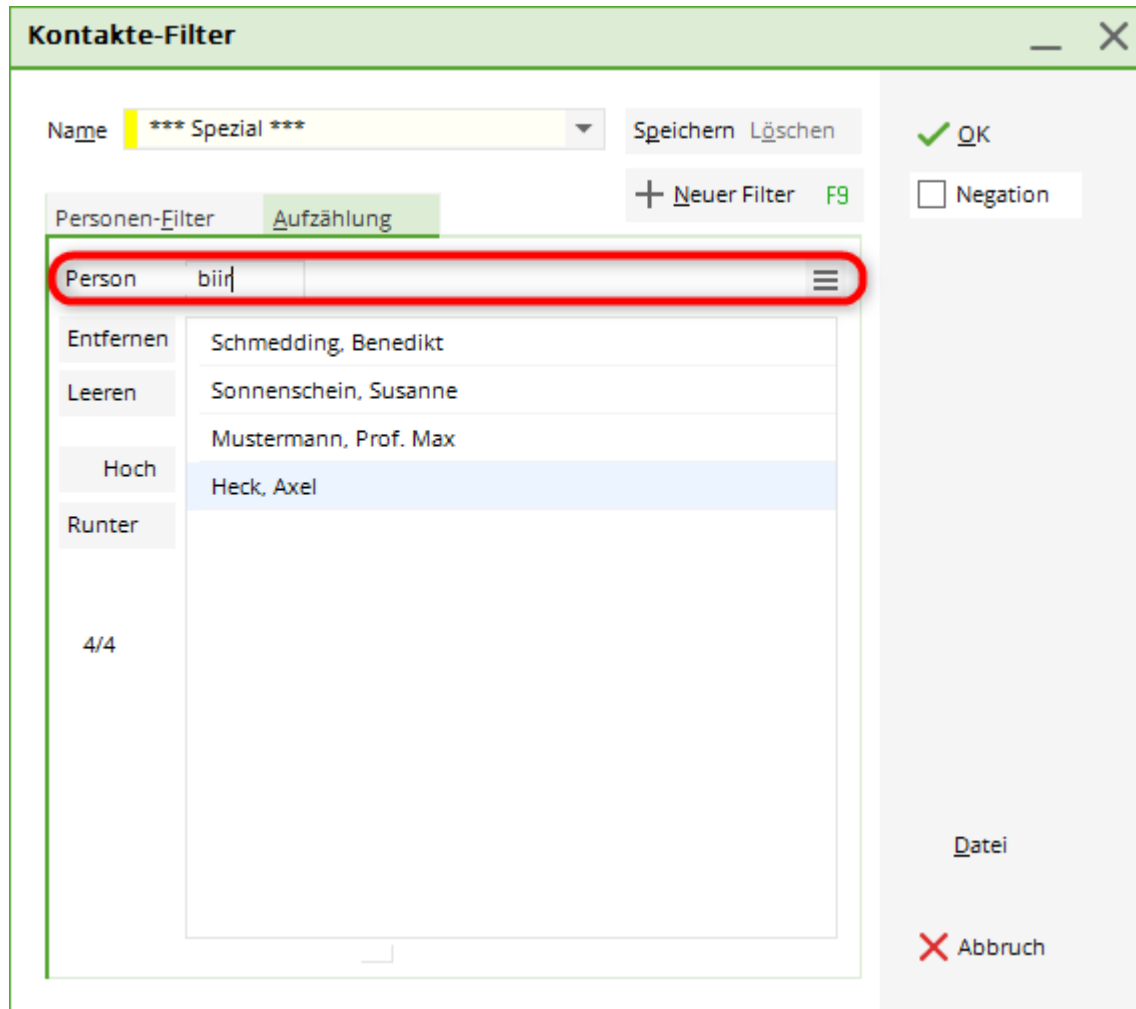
Kontakte-Filter

Name *** Spezial ***

Speichern Löschen

+ Neuer Filter F9

OK

Negation

Personen-Filter Aufzählung

Person biir

Entfernen

Leeren

Hoch

Runter

4/4

Schmedding, Benedikt
Sonnenschein, Susanne
Mustermann, Prof. Max
Heck, Axel

Datei

Abbruch